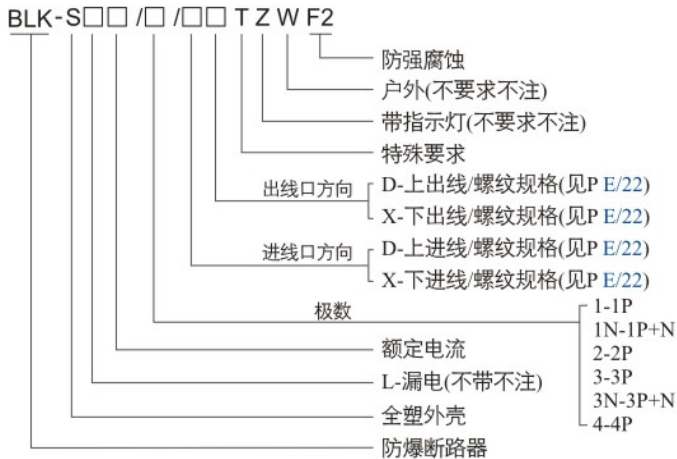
BLK-S□□/□/□□TZWF2

防强腐蚀
户外(不要求不注)
带指示灯(不要求不注)
特殊要求
出线口方向 D-上出线/螺纹规格(见P E/22)
X-下出线/螺纹规格(见P E/22)
进线口方向 D-上进线/螺纹规格(见P E/22)
X-下进线/螺纹规格(见P E/22)
极数
1-1P
1N-1P+N
2-2P
3-3P
3N-3P+N
4-4P
额定电流
L-漏电(不带不注)
全塑外壳
防爆断路器